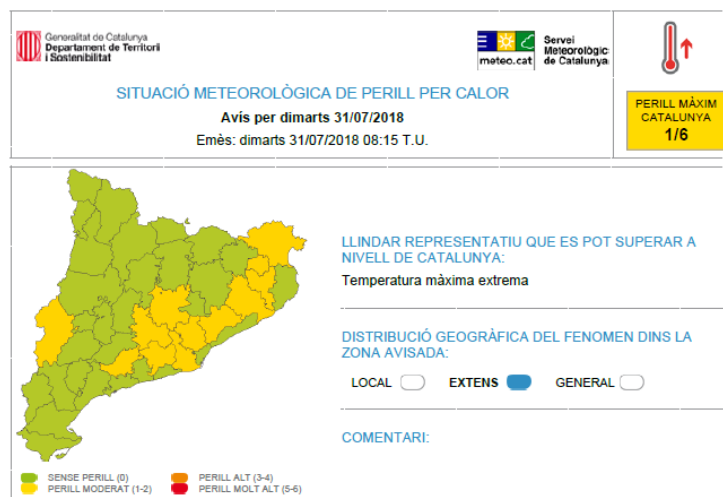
Generalitat de Catalunya
Departament de Territori i Sostenibilitat

meteo.cat
Servei Meteorològic de Catalunya

SITUACIÓ METEOROLÒGICA DE PERILL PER CALOR
Avís per dimarts 31/07/2018
Emès: dimarts 31/07/2018 08:15 T.U.

PERILL MÀXIM CATALUNYA
1/6

LLINDAR REPRESENTATIU QUE ES POT SUPERAR A NIVELL DE CATALUNYA:
Temperatura màxima extrema

DISTRIBUCIÓ GEOGRÀFICA DEL FENOMEN DINS LA ZONA AVISADA:
LOCAL
EXTENS
GENERAL

COMENTARI:

SENSE PERILL (0)
PERILL MODERAT (1-2)
PERILL ALT (3-4)
PERILL MOLT ALT (5-6)